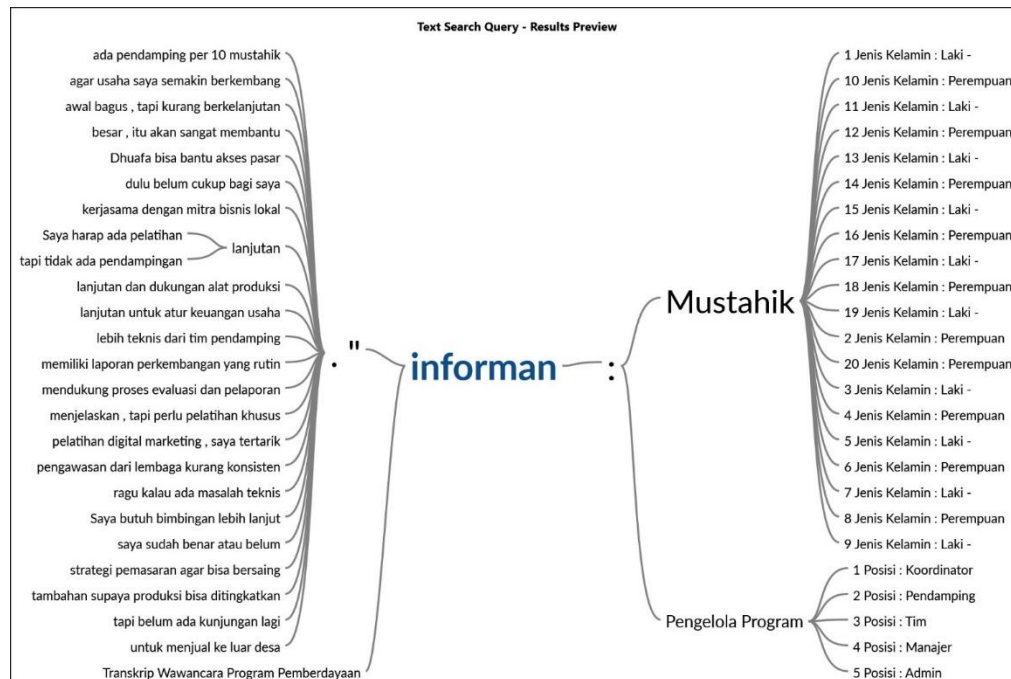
Text Search Query - Results Preview

ada pendamping per 10 mustahik
agar usaha saya semakin berkembang
awal bagus , tapi kurang berkelanjutan
besar , itu akan sangat membantu
Dhuafa bisa bantu akses pasar
dulu belum cukup bagi saya
kerjasama dengan mitra bisnis lokal
Saya harap ada pelatihan
tapi tidak ada pendampingan
lanjutan
lanjutan dan dukungan alat produksi
lanjutan untuk atur keuangan usaha
lebih teknis dari tim pendamping
memiliki laporan perkembangan yang rutin
mendukung proses evaluasi dan pelaporan
menjelaskan , tapi perlu pelatihan khusus
pelatihan digital marketing , saya tertarik
pengawasan dari lembaga kurang konsisten
ragu kalau ada masalah teknis
Saya butuh bimbingan lebih lanjut
saya sudah benar atau belum
strategi pemasaran agar bisa bersaing
tambahan supaya produksi bisa ditingkatkan
tapi belum ada kunjungan lagi
untuk menjual ke luar desa
Transkrip Wawancara Program Pemberdayaan

. "

informan

:

Mustahik

1 Jenis Kelamin : Laki -
10 Jenis Kelamin : Perempuan
11 Jenis Kelamin : Laki -
12 Jenis Kelamin : Perempuan
13 Jenis Kelamin : Laki -
14 Jenis Kelamin : Perempuan
15 Jenis Kelamin : Laki -
16 Jenis Kelamin : Perempuan
17 Jenis Kelamin : Laki -
18 Jenis Kelamin : Perempuan
19 Jenis Kelamin : Laki -
2 Jenis Kelamin : Perempuan
20 Jenis Kelamin : Perempuan
3 Jenis Kelamin : Laki -
4 Jenis Kelamin : Perempuan
5 Jenis Kelamin : Laki -
6 Jenis Kelamin : Perempuan
7 Jenis Kelamin : Laki -
8 Jenis Kelamin : Perempuan
9 Jenis Kelamin : Laki -

Pengelola Program

1 Posisi : Koordinator
2 Posisi : Pendamping
3 Posisi : Tim
4 Posisi : Manajer
5 Posisi : Admin